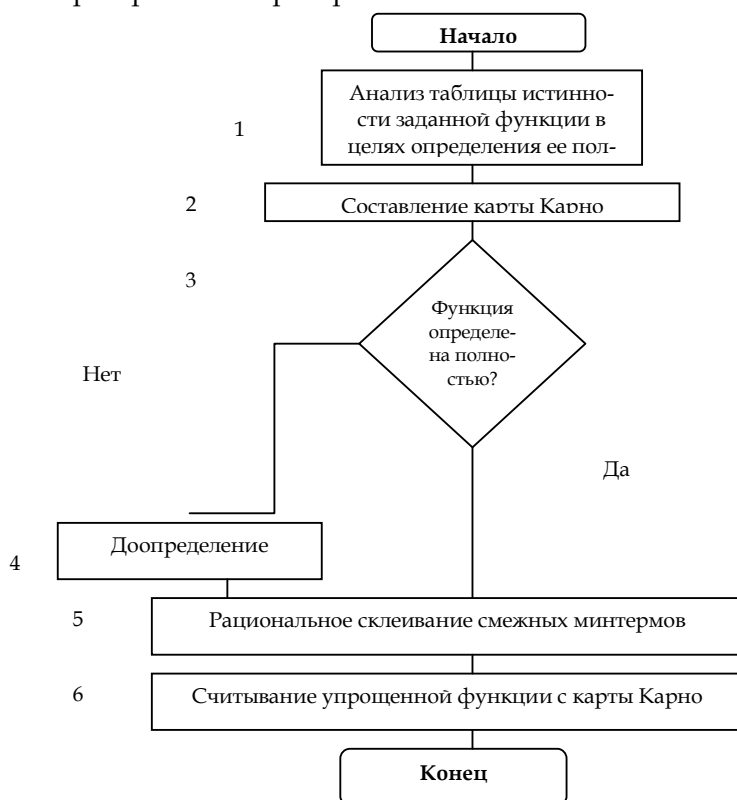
Начало

1

Анализ таблицы истинности заданной функции в целях определения ее пол-

2

Составление карты Карно

3

Функция определена полностью?

Нет

Да

4

Доопределение

5

Рациональное склеивание смежных минтермов

6

Считывание упрощенной функции с карты Карно

Конец